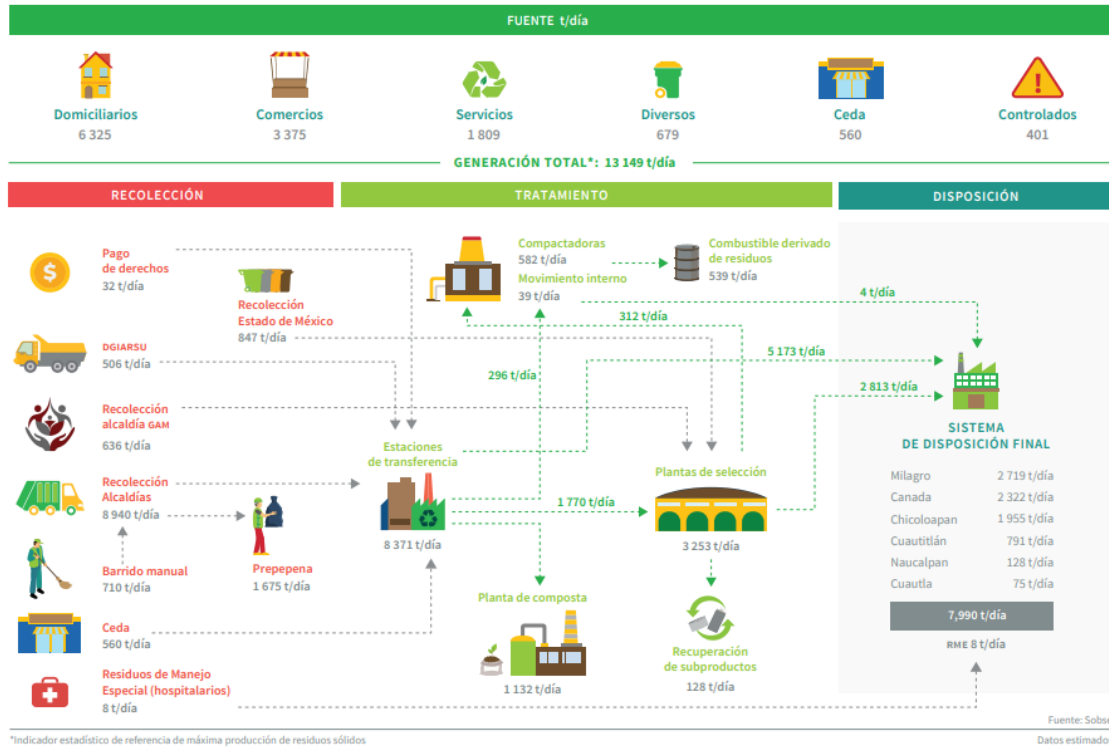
FUENTE t/día

Domiciliarios
6 325

Comercios
3 375

Servicios
1 809

Diversos
679

Ceda
560

Controlados
401

GENERACIÓN TOTAL*: 13 149 t/día

RECOLECCIÓN

TRATAMIENTO

DISPOSICIÓN

Pago de derechos
32 t/día

Recolección Estado de México
847 t/día

DGIARSU
506 t/día

Recolección alcaldía GAM
636 t/día

Recolección Alcaldías
8 940 t/día

Barrido manual
710 t/día

Prepepena
1 675 t/día

Ceda
560 t/día

Residuos de Manejo Especial (hospitalarios)
8 t/día

Compactadoras
582 t/día
Movimiento interno
39 t/día

Combustible derivado de residuos
539 t/día

4 t/día

312 t/día

5 173 t/día

296 t/día

2 813 t/día

Estaciones de transferencia
8 371 t/día

1 770 t/día

Plantas de selección
3 253 t/día

Planta de composta
1 132 t/día

Recuperación de subproductos
128 t/día

SISTEMA DE DISPOSICIÓN FINAL

| | |
|---|---|
| Milagro | 2 719 t/día |
| Canada | 2 322 t/día |
| Chicoloapan | 1 955 t/día |
| Cuautitlán | 791 t/día |
| Naucalpan | 128 t/día |
| Cuautla | 75 t/día |

7,990 t/día

RME 8 t/día

Fuente: Sobse

*Indicador estadístico de referencia de máxima producción de residuos sólidos

Datos estimado